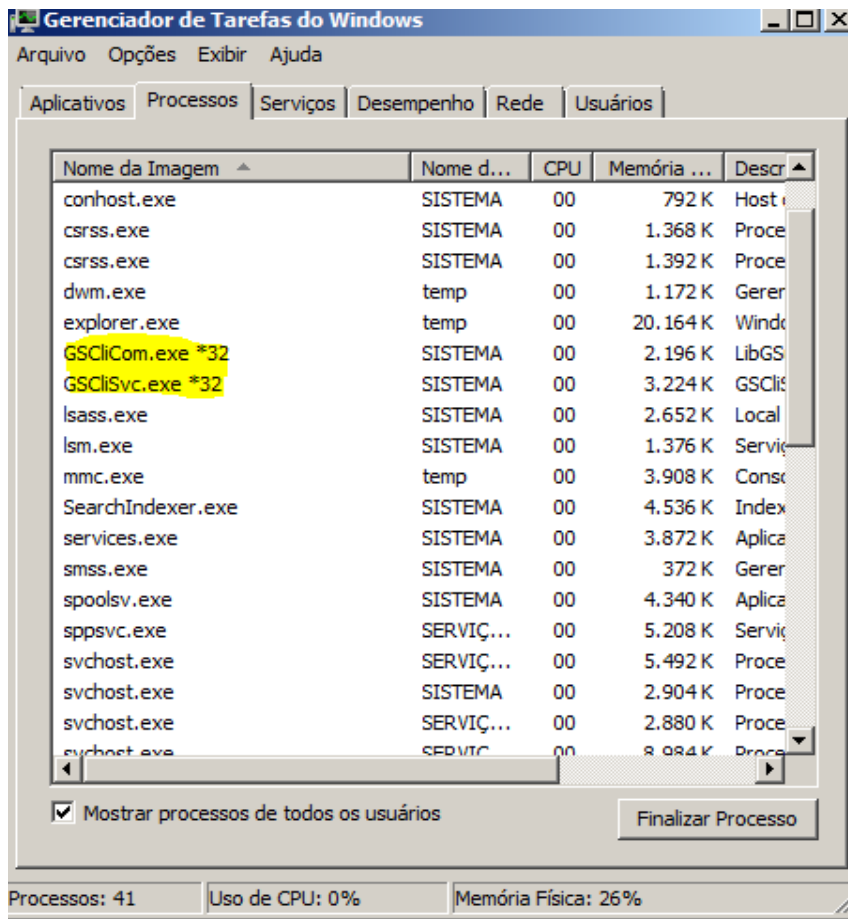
Gerenciador de Tarefas do Windows

Arquivo Opções Exibir Ajuda

Aplicativos Processos Serviços Desempenho Rede Usuários

| Nome da Imagem | Nome d... | CPU | Memória ... | Descr |
|---|---|---|---|---|
| conhost.exe | SISTEMA | 00 | 792 K | Host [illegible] |
| csrss.exe | SISTEMA | 00 | 1.368 K | Proce |
| csrss.exe | SISTEMA | 00 | 1.392 K | Proce |
| dwm.exe | temp | 00 | 1.172 K | Gerer |
| explorer.exe | temp | 00 | 20.164 K | Windo |
| GSCliCom.exe *32 | SISTEMA | 00 | 2.196 K | LibGS |
| GSCliSvc.exe *32 | SISTEMA | 00 | 3.224 K | GSCliS |
| lsass.exe | SISTEMA | 00 | 2.652 K | Local |
| lsm.exe | SISTEMA | 00 | 1.376 K | Servic |
| mmc.exe | temp | 00 | 3.908 K | Consc |
| SearchIndexer.exe | SISTEMA | 00 | 4.536 K | Index |
| services.exe | SISTEMA | 00 | 3.872 K | Aplica |
| smss.exe | SISTEMA | 00 | 372 K | Gerer |
| spoolsv.exe | SISTEMA | 00 | 4.340 K | Aplica |
| sppsvc.exe | SERVIÇ... | 00 | 5.208 K | Servic |
| svchost.exe | SERVIÇ... | 00 | 5.492 K | Proce |
| svchost.exe | SISTEMA | 00 | 2.904 K | Proce |
| svchost.exe | SERVIÇ... | 00 | 2.880 K | Proce |
| svchost.exe | SERVIÇ... | 00 | 8.984 K | Proce |

Mostrar processos de todos os usuários

Finalizar Processo

Processos: 41 Uso de CPU: 0% Memória Física: 26%